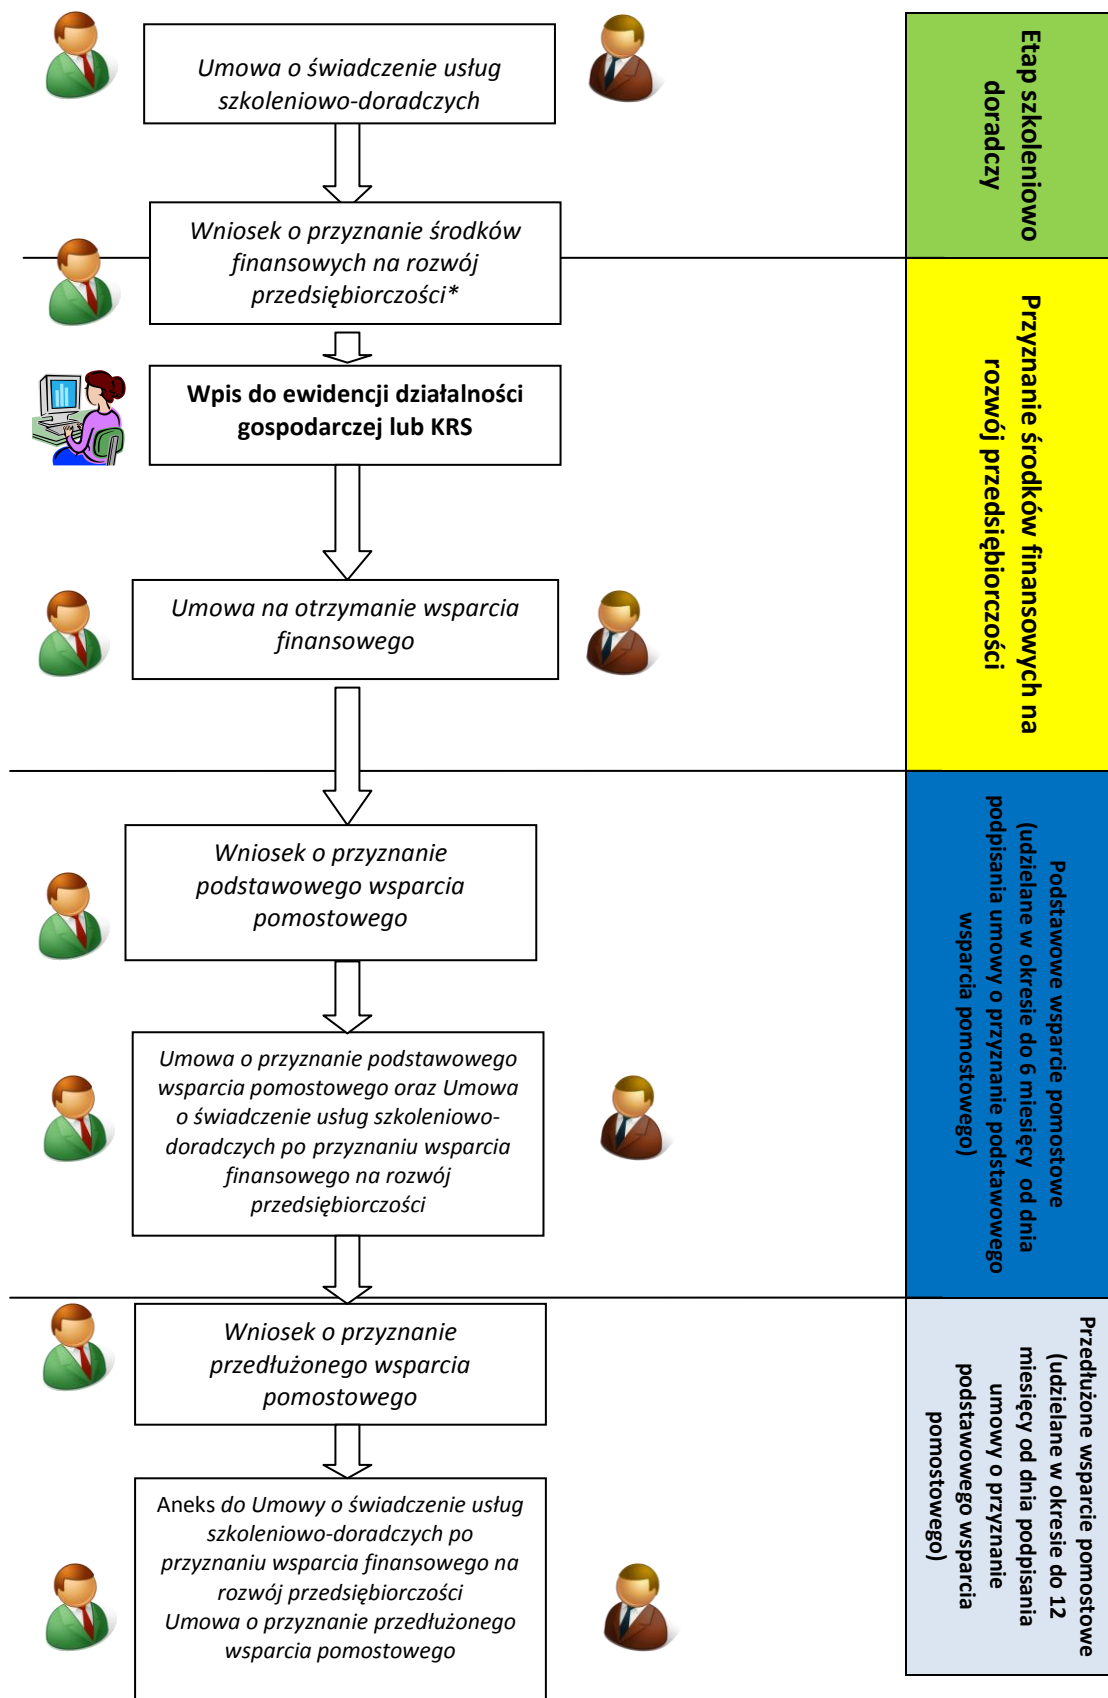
Umowa o świadczenie usług szkoleniowo-doradczych

Wniosek o przyznanie środków finansowych na rozwój przedsiębiorczości*

Wpis do ewidencji działalności gospodarczej lub KRS

Umowa na otrzymanie wsparcia finansowego

Wniosek o przyznanie podstawowego wsparcia pomostowego

Umowa o przyznanie podstawowego wsparcia pomostowego oraz Umowa o świadczenie usług szkoleniowo-doradczych po przyznaniu wsparcia finansowego na rozwój przedsiębiorczości

Wniosek o przyznanie przedłużonego wsparcia pomostowego

Aneks do Umowy o świadczenie usług szkoleniowo-doradczych po przyznaniu wsparcia finansowego na rozwój przedsiębiorczości
Umowa o przyznanie przedłużonego wsparcia pomostowego

Etap szkoleniowo doradczy

Przyznanie środków finansowych na rozwój przedsiębiorczości

Podstawowe wsparcie pomostowe (udzielane w okresie do 6 miesięcy od dnia podpisania umowy o przyznanie podstawowego wsparcia pomostowego)

Przedłużone wsparcie pomostowe (udzielane w okresie do 12 miesięcy od dnia podpisania umowy o przyznanie podstawowego wsparcia pomostowego)